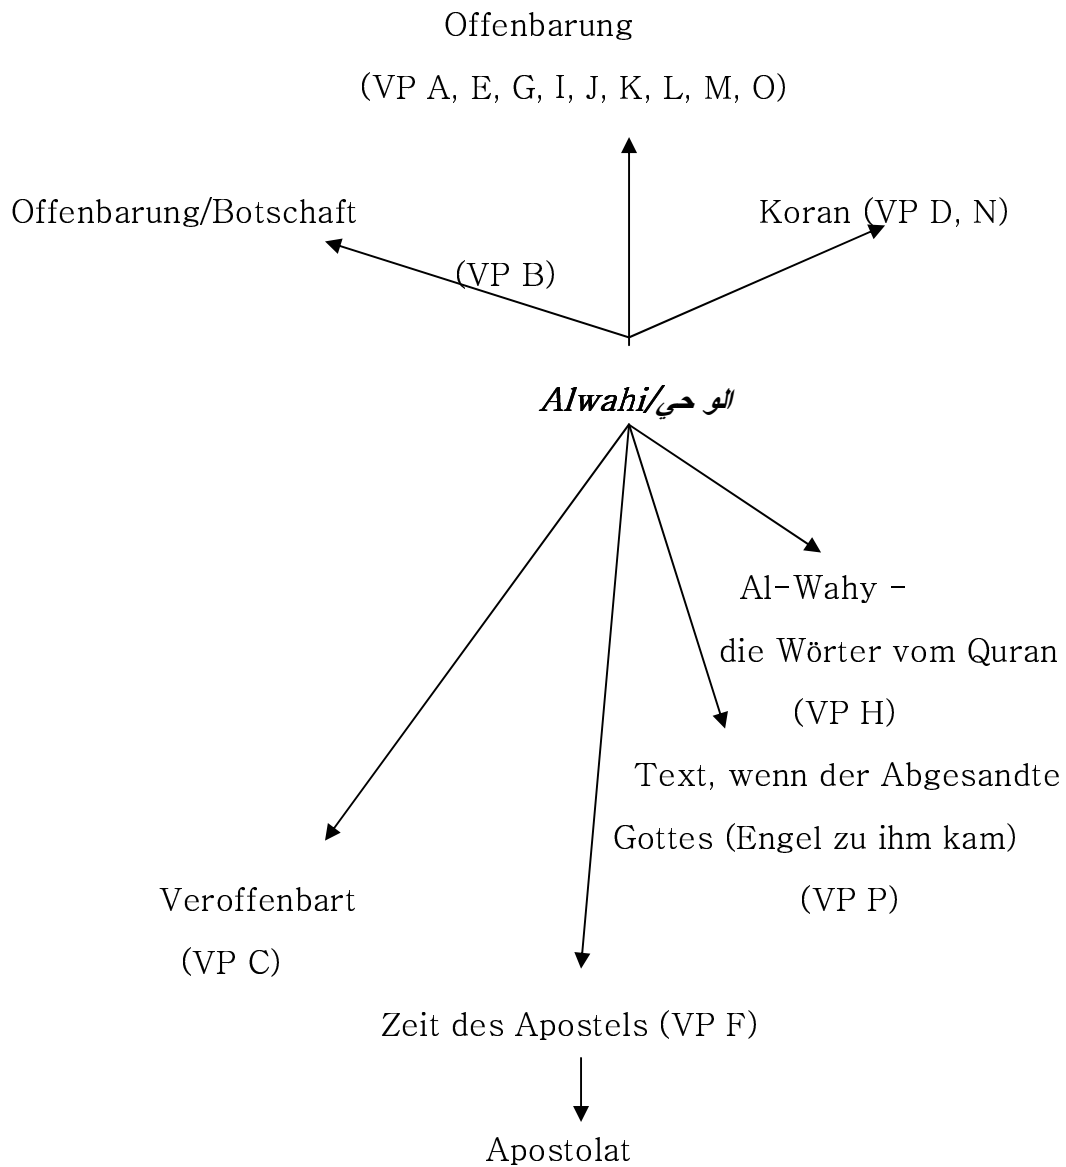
Offenbarung

(VP A, E, G, I, J, K, L, M, O)

Offenbarung/Botschaft

(VP B)

Koran (VP D, N)

Alwahi/الو حي

Al-Wahy -

die Wörter vom Quran

(VP H)

Text, wenn der Abgesandte

Gottes (Engel zu ihm kam)

(VP P)

Veroffenbart

(VP C)

Zeit des Apostels (VP F)

Apostolat